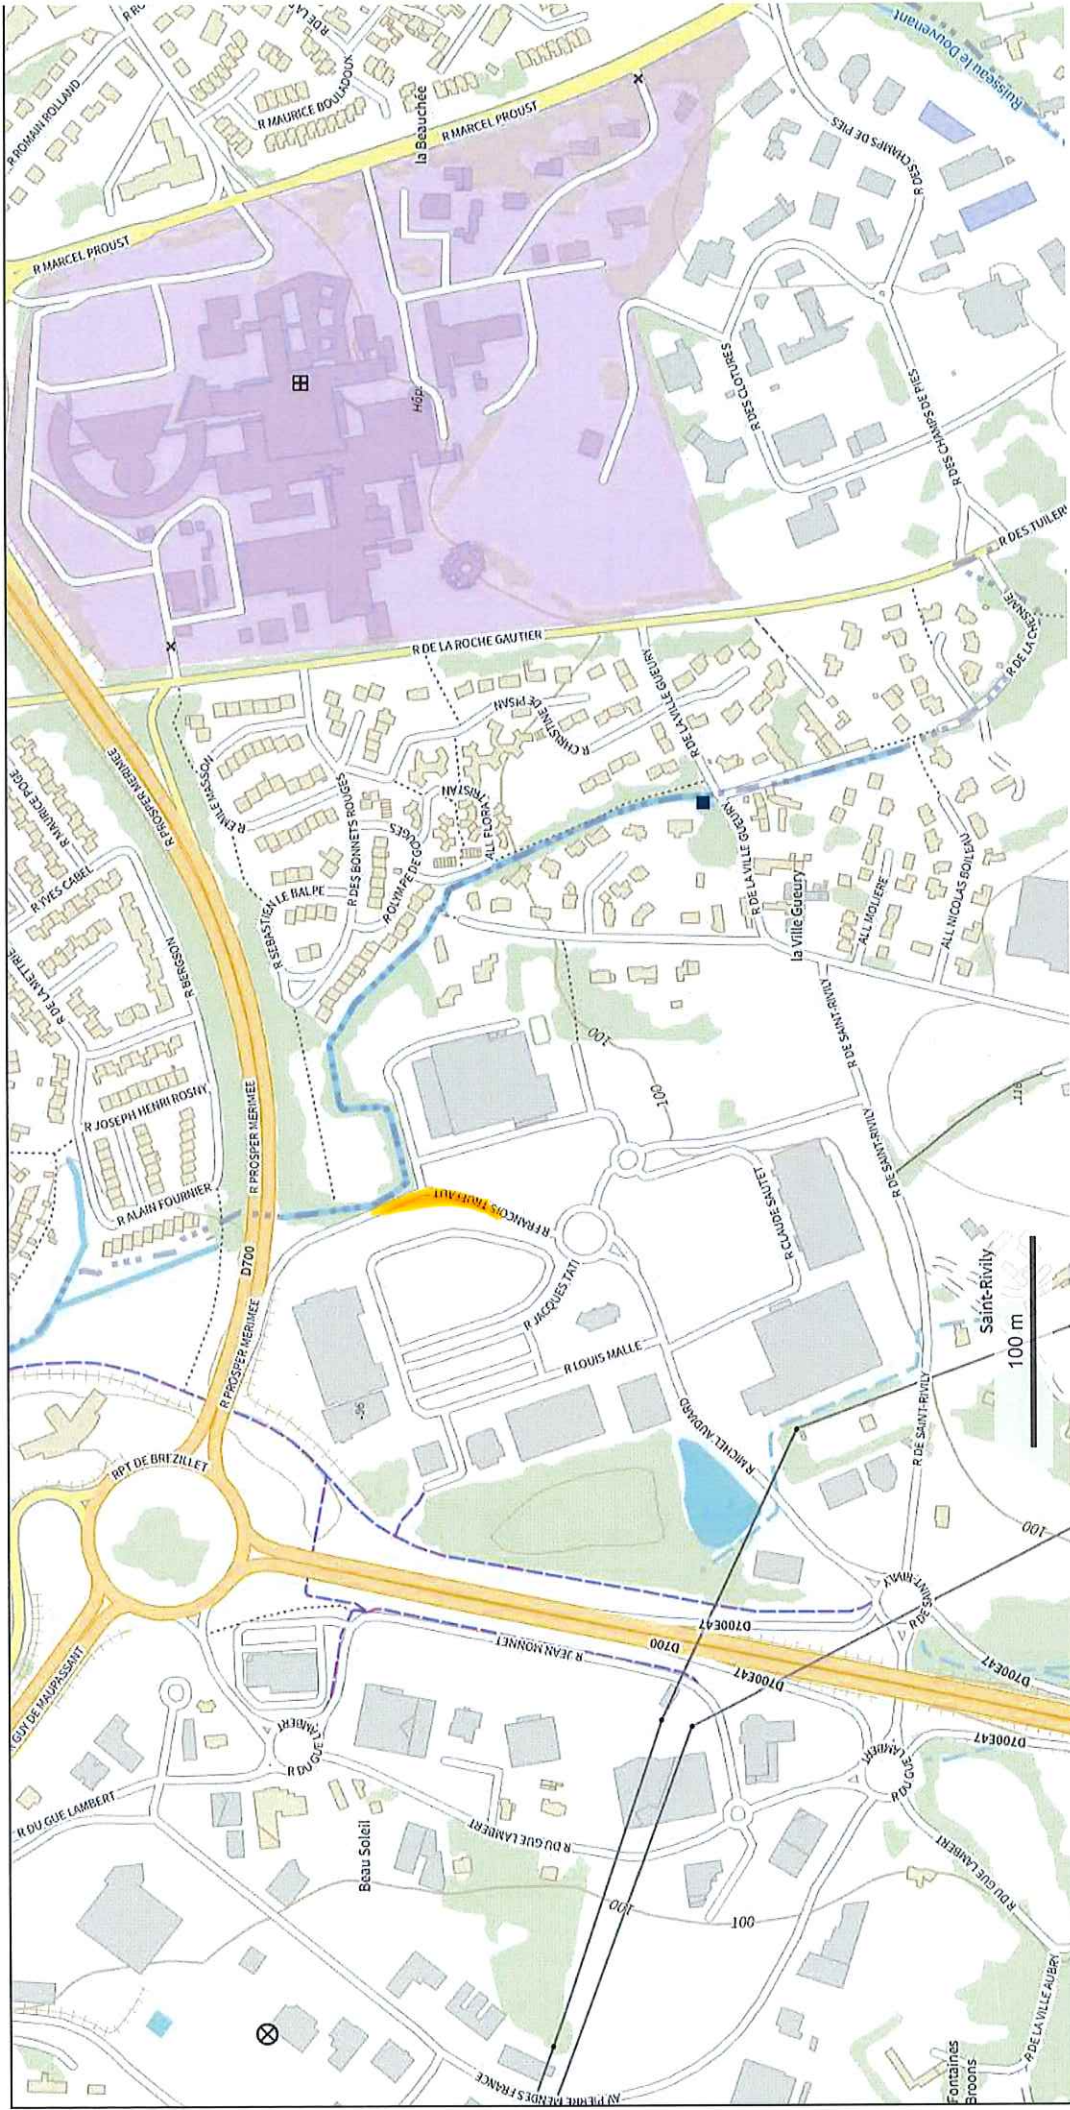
R ROMAIN ROLLAND
R MAURICE BOULADOUX
R MARCEL PROUST
la Beauchée
R MARCEL PROUST
Ruisseau le Douvenant
R DES CHAMPS DE PIES
R DES CLOTURES
R DES CHAMPS DE PIES
R DES TUILER
Hôpi
R DE LA ROCHE GAUTIER
R DE LA C
R CHRISTINE DE PISAN
R DE LA VILLE GUEURY
R EMILE MASSON
R MAURICE POGE
R PROSPER MERIMEE
R DES BONNETS ROUGES
POLYMPE DE GOUGES
ALL FLORA
TRISTAN
R DE LA VILLE GUEURY
la Ville Gueury
ALL MOLIERE
ALL NICOLAS BOILEAU
R YVES CABEL
R DE LAMETTRIE
R BERGSON
R SEBASTIEN LE BALPE
R DE SAINT-RIVILY
100
100
R JOSEPH HENRI ROSNY
R PROSPER MERIMEE
R DE SAINT-RIVILY
110
R ALAIN FOURNIER
R FRANCOIS TRUFFAUT
R CLAUDE SAUTET
D700
R JACQUES TATI
Saint-Rivily
100 m
R LOUIS MALLE
R PROSPER MERIMEE
96
R MICHEL AUDIARD
R DE SAINT-RIVILY
RPT DE BREZILLET
100
R DE SAINT-RIVILY
D700E47
D700
R JEAN MONNET
D700E47
D700E47
D700E47
GUY DE MAUPASSANT
R DU GUE LAMBERT
R DU GUE LAMBERT
R DU GUE LAMBERT
R DU GUE LAMBERT
R DU GUE LAMBERT
Beau Soleil
100
100
R DE LA VILLE AUBRY
AV PIERRE MENDES FRANCE
Fontaines Broons